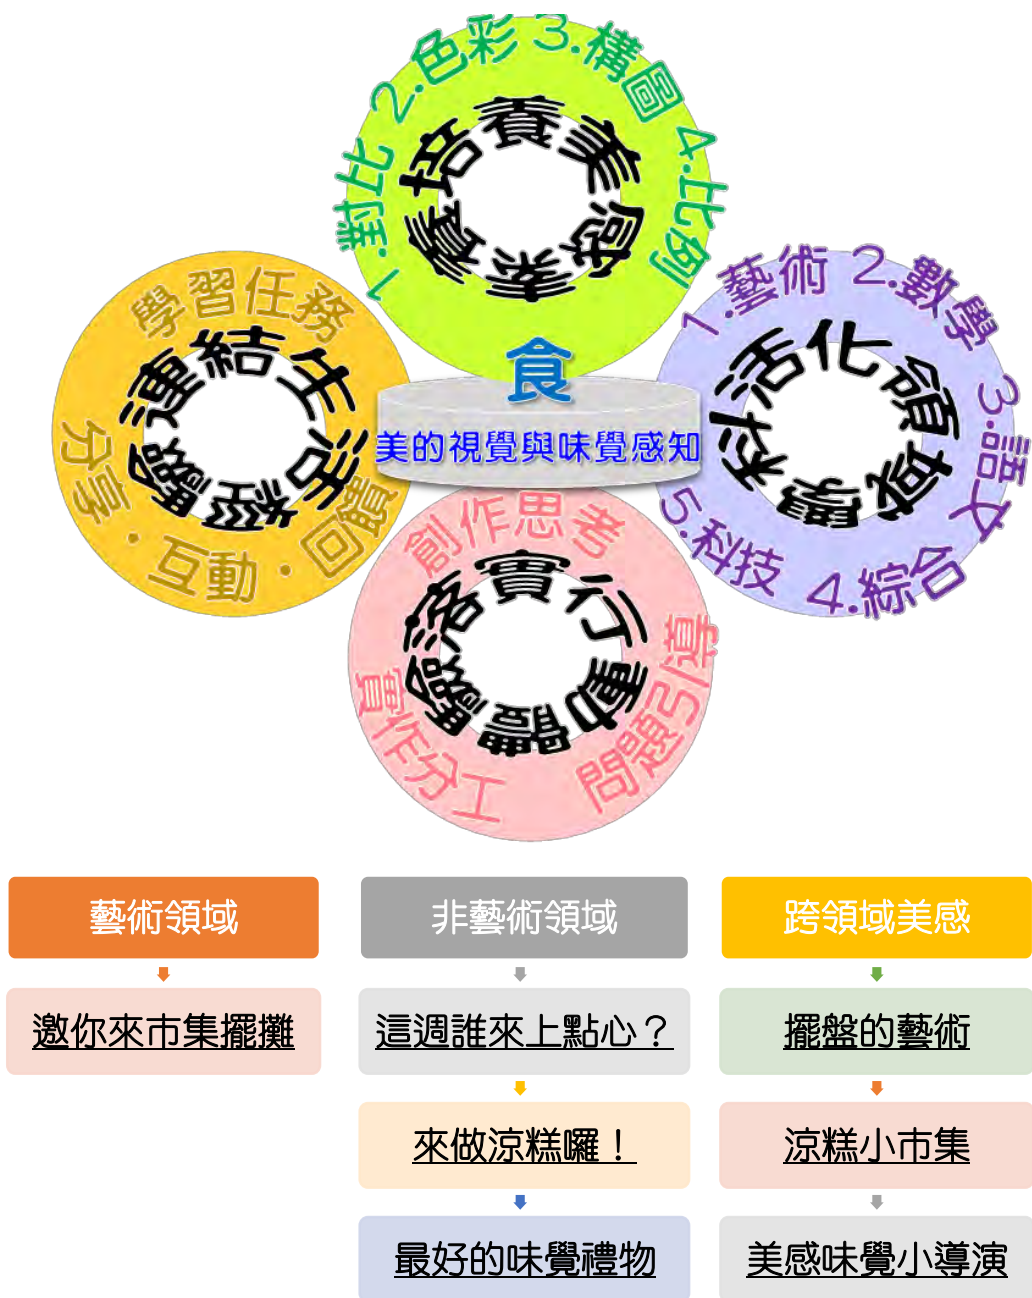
1.對比 2.色彩 3.構圖 4.比例

培養美感素養

學習任務

連結生活經驗

分享・互動・回饋

1.藝術 2.數學 3.語文 4.綜合 5.科技

活化領域學校

食

美的視覺與味覺感知

創作思考

落實行動體驗

實作分工 問題引導

藝術領域

邀你來市集擺攤

非藝術領域

這週誰來上點心？

來做涼糕囉！

最好的味覺禮物

跨領域美感

擺盤的藝術

涼糕小市集

美感味覺小導演